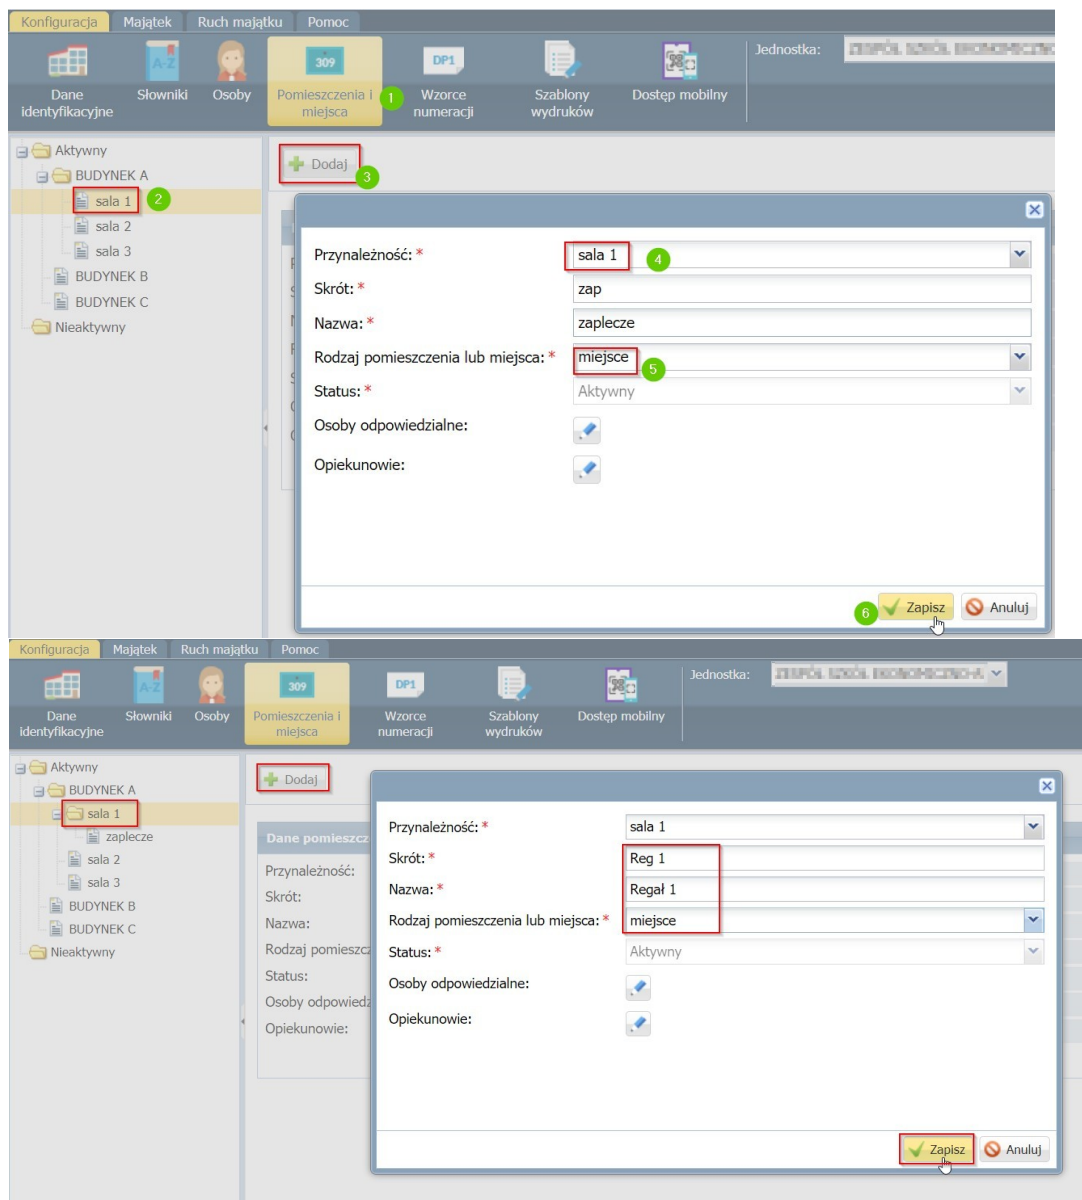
Konfiguracja Majątek Ruch majątku Pomoc

Dane identyfikacyjne Słowniki Osoby 309 Pomieszczenia i miejsca 1 DP1 Wzorce numeracji Szablony wydruków Dostęp mobilny

Jednostka: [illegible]

Aktywny
BUDYNEK A
sala 1 2
sala 2
sala 3
BUDYNEK B
BUDYNEK C
Nieaktywny

Dodaj 3

Przynależność: * sala 1 4
Skrót: * zap
Nazwa: * zaplecze
Rodzaj pomieszczenia lub miejsca: * miejsce 5
Status: * Aktywny
Osoby odpowiedzialne:
Opiekunowie:

6 Zapisz Anuluj

Konfiguracja Majątek Ruch majątku Pomoc

Dane identyfikacyjne Słowniki Osoby 309 Pomieszczenia i miejsca DP1 Wzorce numeracji Szablony wydruków Dostęp mobilny

Jednostka: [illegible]

Aktywny
BUDYNEK A
sala 1
zaplecze
sala 2
sala 3
BUDYNEK B
BUDYNEK C
Nieaktywny

Dodaj

Dane pomieszcz
Przynależność:
Skrót:
Nazwa:
Rodzaj pomieszcz
Status:
Osoby odpowiedz
Opiekunowie:

Przynależność: * sala 1
Skrót: * Reg 1
Nazwa: * Regał 1
Rodzaj pomieszczenia lub miejsca: * miejsce
Status: * Aktywny
Osoby odpowiedzialne:
Opiekunowie:

Zapisz Anuluj